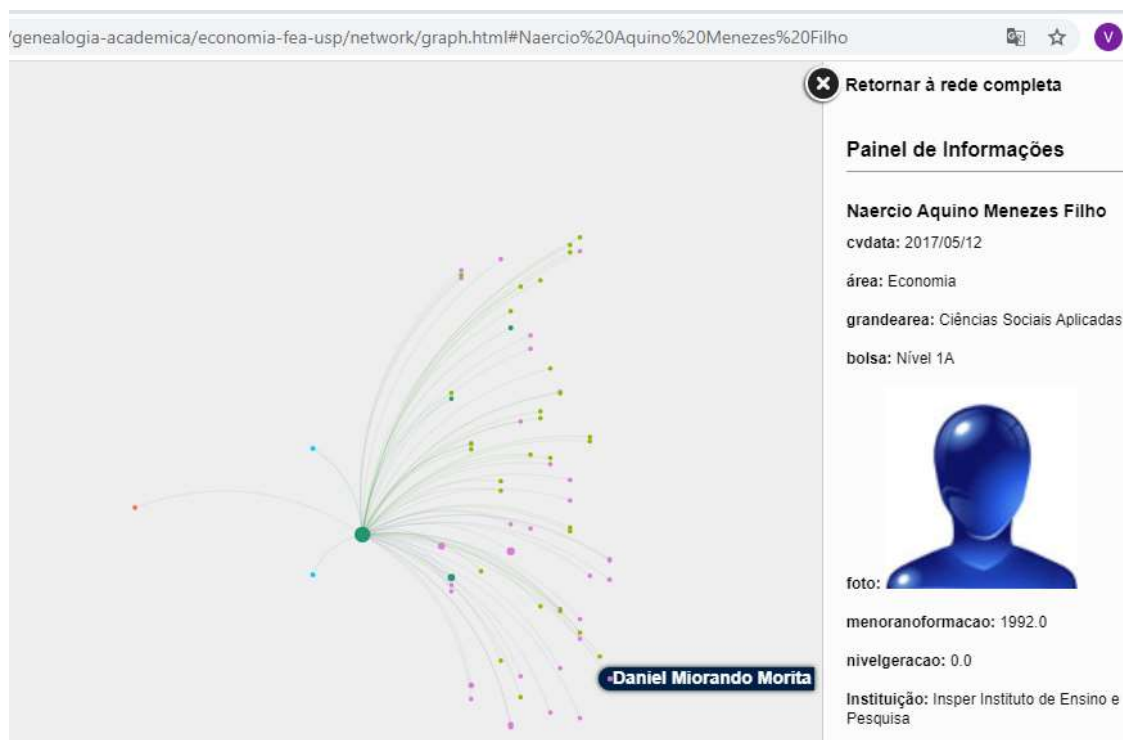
/genealogia-academica/economia-fea-usp/network/graph.html#Naercio%20Aquino%20Menezes%20Filho

V

Retornar à rede completa

Painel de Informações

Naercio Aquino Menezes Filho

cvdata: 2017/05/12

área: Economia

grandearea: Ciências Sociais Aplicadas

bolsa: Nível 1A

foto:

menoranoformacao: 1992.0

nivelgeracao: 0.0

Instituição: Insper Instituto de Ensino e Pesquisa

Daniel Miorando Morita